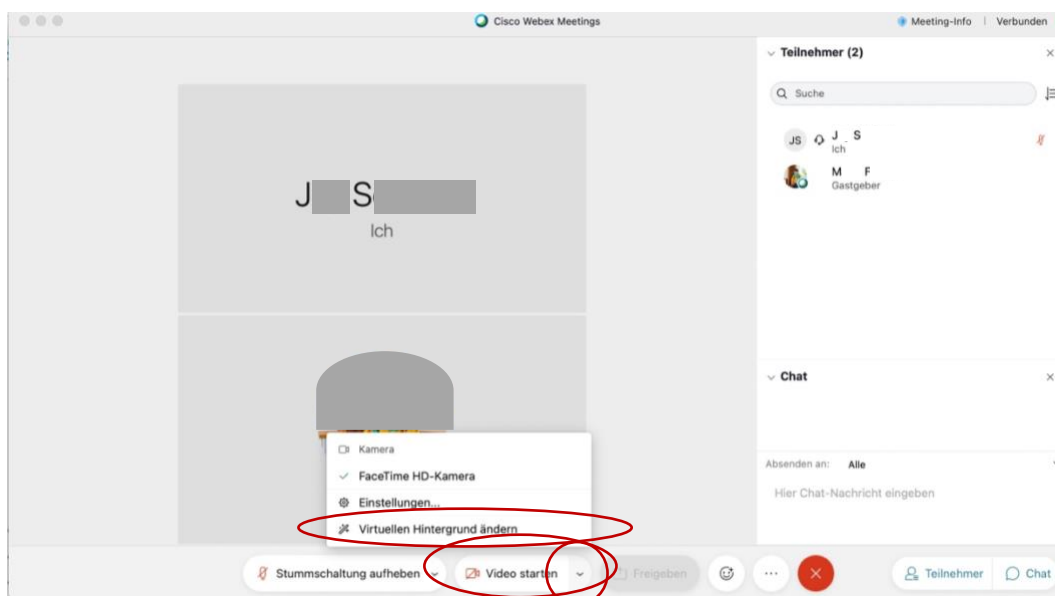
Cisco Webex Meetings

Meeting-Info | Verbunden

Teilnehmer (2)

Suche

JS J S
Ich

M F
Gastgeber

J S
Ich

Kamera

FaceTime HD-Kamera

Einstellungen...

Virtuellen Hintergrund ändern

Chat

Absenden an: Alle

Hier Chat-Nachricht eingeben

Stummschaltung aufheben

Video starten

Freigeben

Teilnehmer

Chat